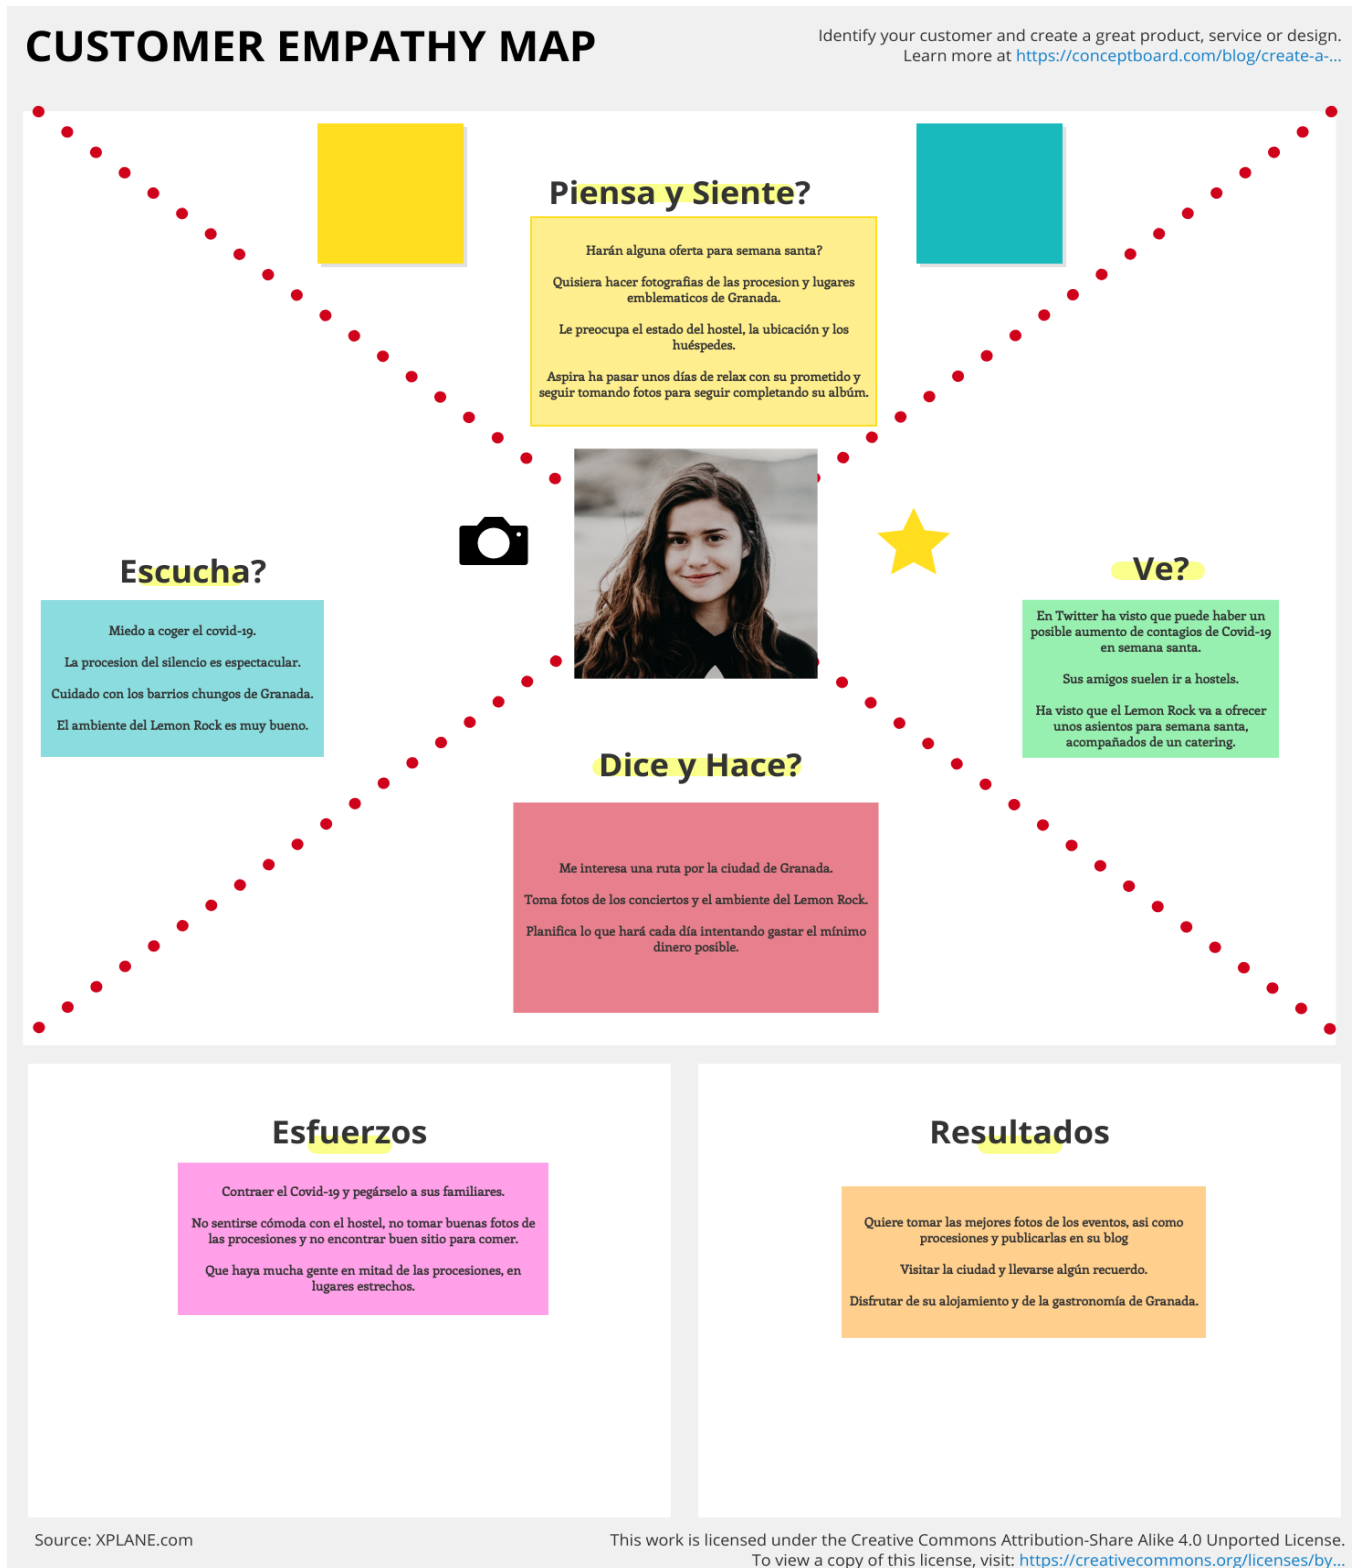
CUSTOMER EMPATHY MAP

Identify your customer and create a great product, service or design.
Learn more at https://conceptboard.com/blog/create-a-...

Piensa y Siente?

Harán alguna oferta para semana santa?

Quisiera hacer fotografías de las procesion y lugares emblematicos de Granada.

Le preocupa el estado del hostel, la ubicación y los huéspedes.

Aspira ha pasar unos días de relax con su prometido y seguir tomando fotos para seguir completando su albúm.

Escucha?

Miedo a coger el covid-19.

La procesion del silencio es espectacular.

Cuidado con los barrios chungos de Granada.

El ambiente del Lemon Rock es muy bueno.

Ve?

En Twitter ha visto que puede haber un posible aumento de contagios de Covid-19 en semana santa.

Sus amigos suelen ir a hostels.

Ha visto que el Lemon Rock va a ofrecer unos asientos para semana santa, acompañados de un catering.

Dice y Hace?

Me interesa una ruta por la ciudad de Granada.

Toma fotos de los conciertos y el ambiente del Lemon Rock.

Planifica lo que hará cada día intentando gastar el mínimo dinero posible.

Esfuerzos

Contraer el Covid-19 y pegárselo a sus familiares.

No sentirse cómoda con el hostel, no tomar buenas fotos de las procesiones y no encontrar buen sitio para comer.

Que haya mucha gente en mitad de las procesiones, en lugares estrechos.

Resultados

Quiere tomar las mejores fotos de los eventos, así como procesiones y publicarlas en su blog

Visitar la ciudad y llevarse algún recuerdo.

Disfrutar de su alojamiento y de la gastronomía de Granada.

Source: XPLANE.com

This work is licensed under the Creative Commons Attribution-Share Alike 4.0 Unported License.
To view a copy of this license, visit: https://creativecommons.org/licenses/by...